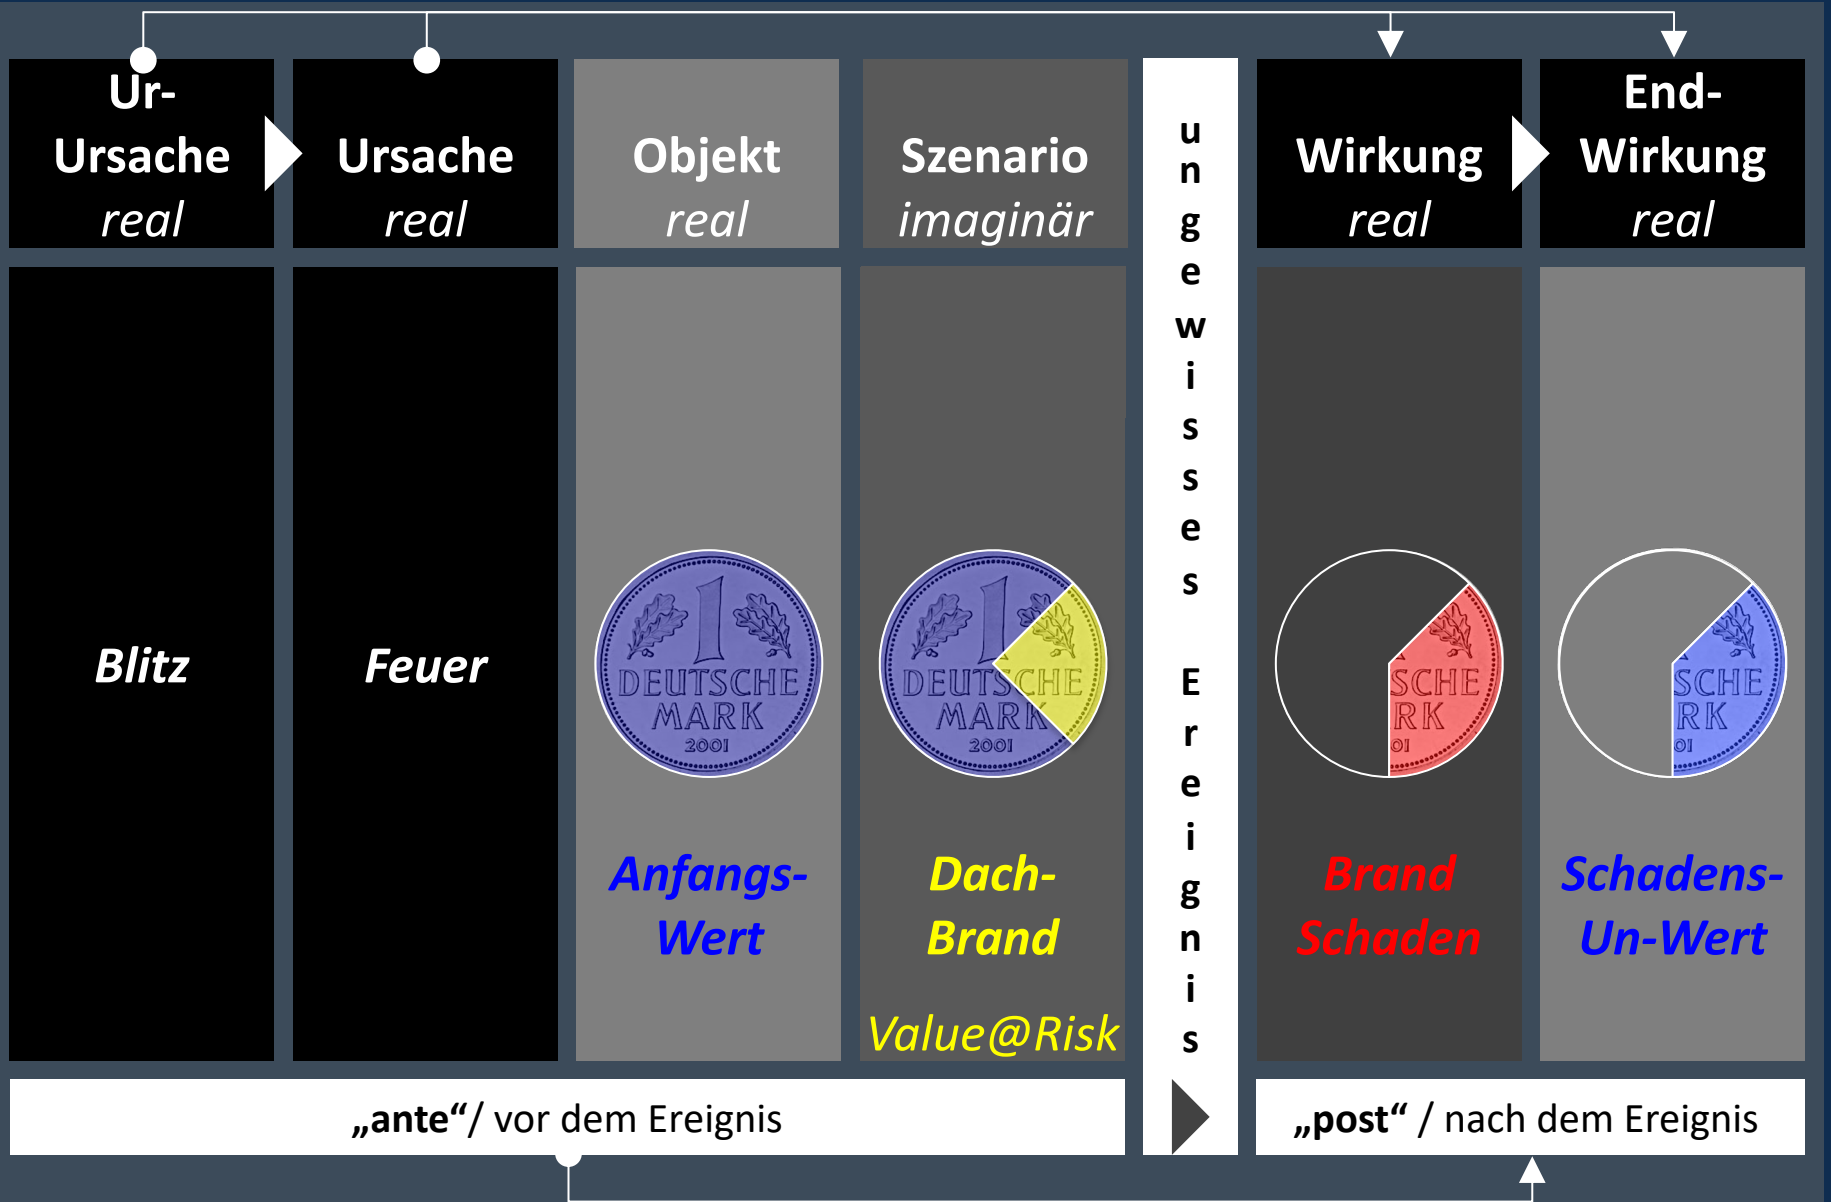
Ur-Ursache
real

Ursache
real

Objekt
real

Szenario
imaginär

ungewisses Ereignis

Wirkung
real

End-Wirkung
real

Blitz

Feuer

1
DEUTSCHE MARK
2001

Anfangs-Wert

1
DEUTSCHE MARK
2001

Dach-Brand

Value@Risk

SCHE
RK
01

Brand Schaden

SCHE
RK
01

Schadens-Un-Wert

„ante“/ vor dem Ereignis

„post“ / nach dem Ereignis